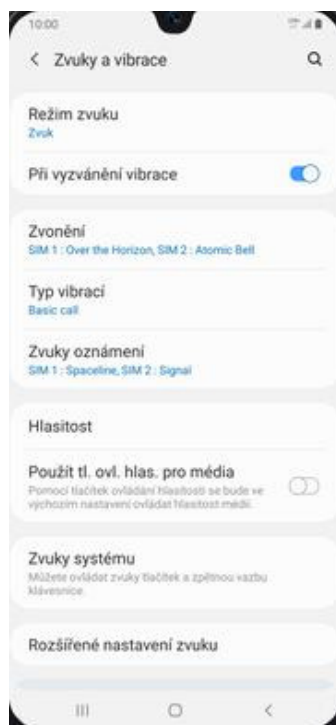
10:00

< Zvuky a vibrace

Režim zvuku
Zvuk

Při vyzvánění vibrace

Zvonění
SIM 1 : Over the Horizon, SIM 2 : Atomic Bell

Typ vibrací
Basic call

Zvuky oznámení
SIM 1 : Spaceline, SIM 2 : Signal

Hlasitost

Použít tl. ovl. hlas. pro média
Pomocí tlačítek ovládání hlasitosti se bude ve výchozím nastavení ovládat hlasitost médií.

Zvuky systému
Můžete ovládat zvuky tlačítek a zpětnou vazbu klávesnice.

Rozšířené nastavení zvuku